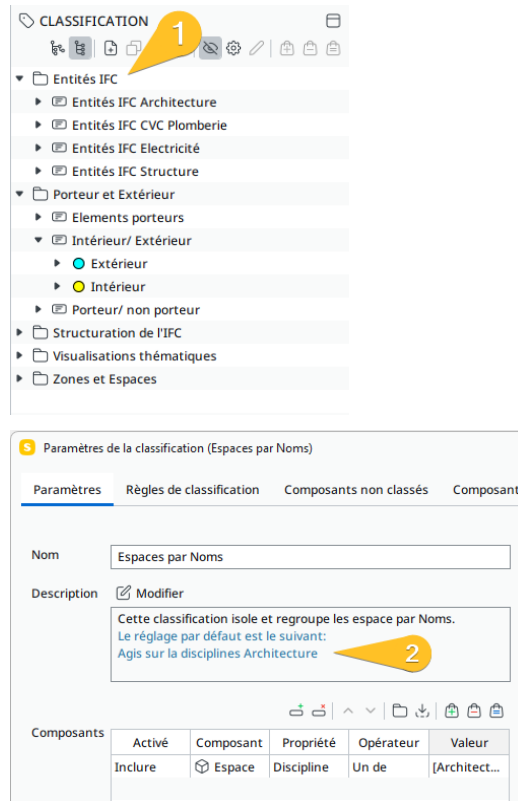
CLASSIFICATION

1

Entités IFC
Entités IFC Architecture
Entités IFC CVC Plomberie
Entités IFC Electricité
Entités IFC Structure
Porteur et Extérieur
Elements porteurs
Intérieur/ Extérieur
Extérieur
Intérieur
Porteur/ non porteur
Structuration de l'IFC
Visualisations thématiques
Zones et Espaces

S Paramètres de la classification (Espaces par Noms)

Paramètres | Règles de classification | Composants non classés | Composant

Nom | Espaces par Noms

Description | Modifier

Cette classification isole et regroupe les espace par Noms.
Le réglage par défaut est le suivant:
Agis sur la disciplines Architecture

2

Composants

| Activé | Composant | Propriété | Opérateur | Valeur |
|---|---|---|---|---|
| Inclure | Espace | Discipline | Un de | [Architect... |